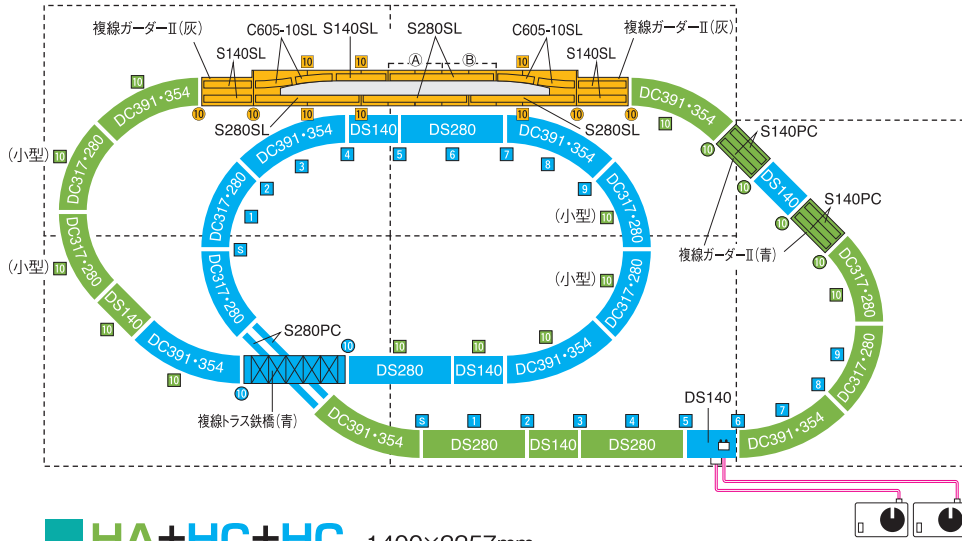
複線ガーダーⅡ(灰)
C605-10SL
S140SL
S280SL
C605-10SL
複線ガーダーⅡ(灰)
S140SL
Ⓐ
Ⓑ
S140SL
10
10
10
10
10
10
10
S280SL
S280SL
DC391・354
DC391・354
DC391・354
DS140
DS280
DC391・354
10
S140PC
10
10
S140PC
(小型)
10
DC317・280
1
2
3
4
5
6
7
8
9
DC317・280
(小型)
10
DS140
10
DC317・280
S
(小型)
10
DC317・280
複線ガーダーⅡ(青)
DC317・280
(小型)
10
DC317・280
DS140
10
10
DC317・280
S280PC
10
10
10
10
DC391・354
DS280
DS140
DC391・354
9
DC317・280
10
DC391・354
10
8
複線トラス鉄橋(青)
DS140
DC391・354
S
1
2
3
4
5
6
7
DS280
DS140
DS280
DC391・354
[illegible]